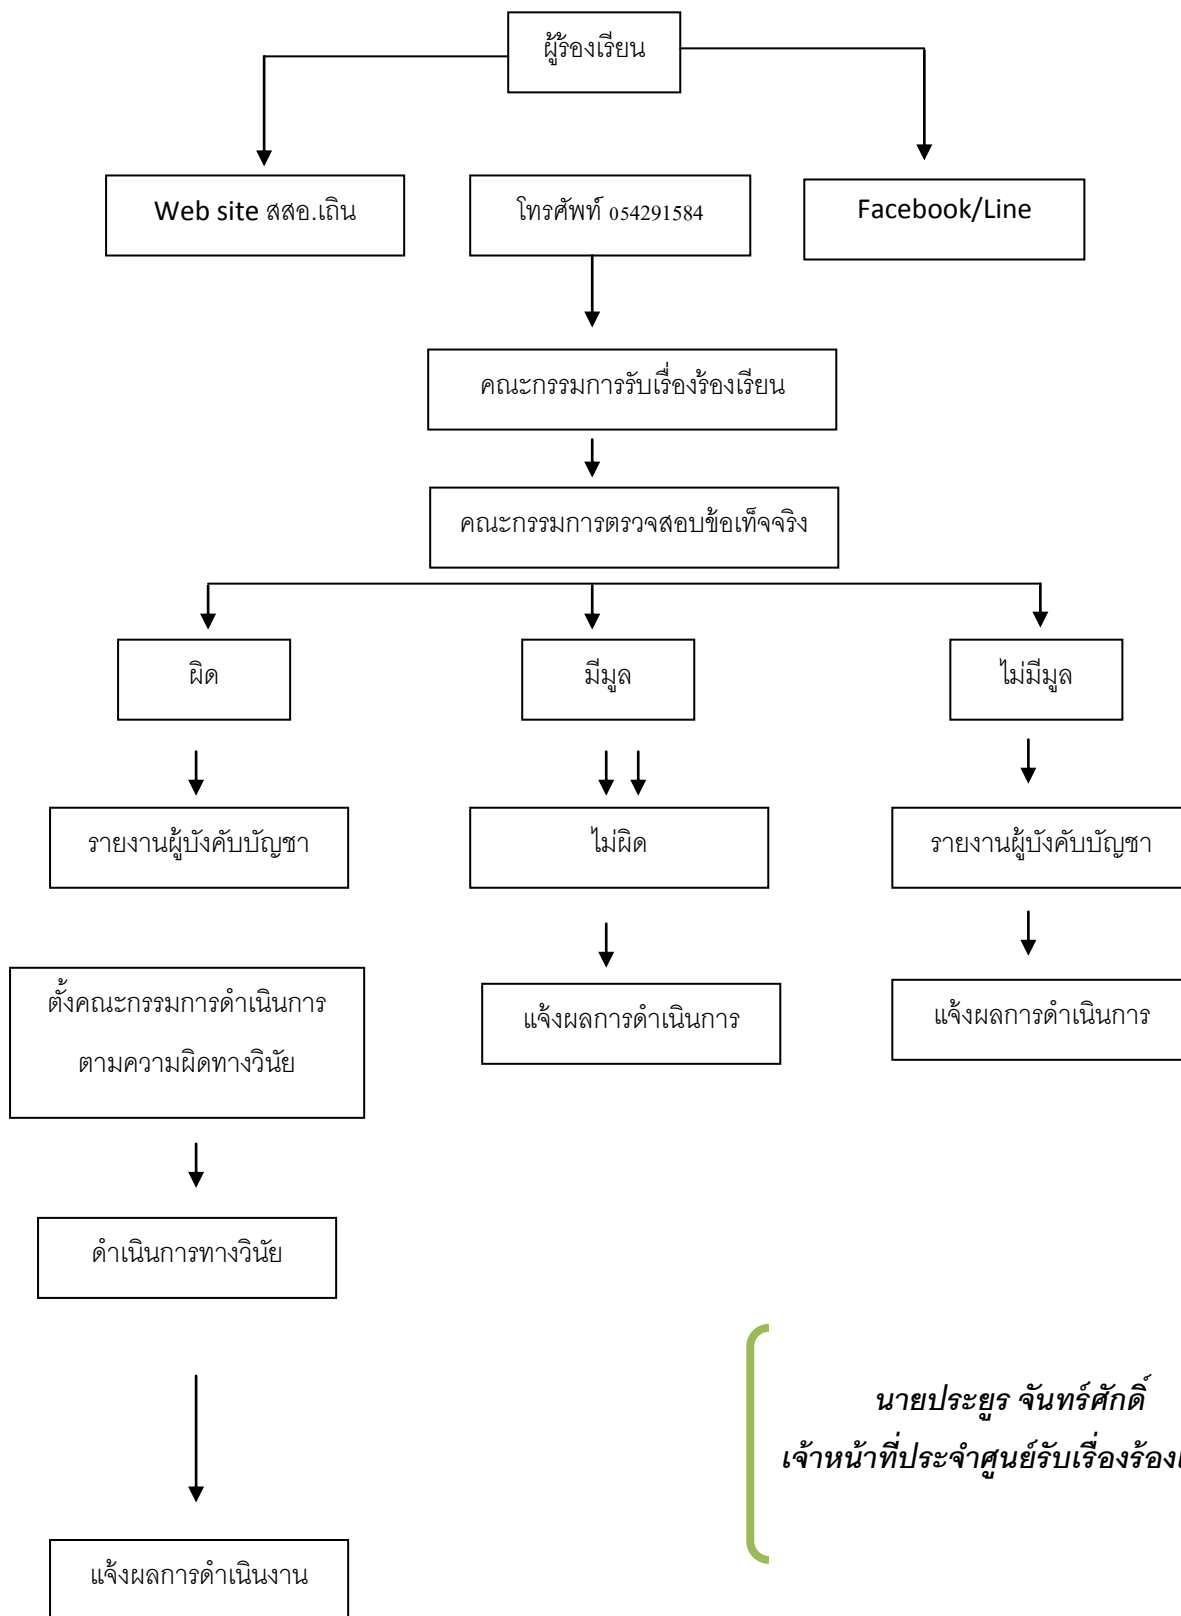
ผู้ร้องเรียน

Web site สสอ.เถิน

โทรศัพท์ 054291584

Facebook/Line

คณะกรรมการรับเรื่องร้องเรียน

คณะกรรมการตรวจสอบข้อเท็จจริง

ผิด

มีมูล

ไม่มีมูล

รายงานผู้บังคับบัญชา

ไม่ผิด

รายงานผู้บังคับบัญชา

ตั้งคณะกรรมการดำเนินการ ตามความผิดทางวินัย

แจ้งผลการดำเนินการ

แจ้งผลการดำเนินการ

ดำเนินการทางวินัย

นายประยูร จันทร์ศักดิ์
เจ้าหน้าที่ประจำศูนย์รับเรื่องร้อง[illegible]

แจ้งผลการดำเนินงาน